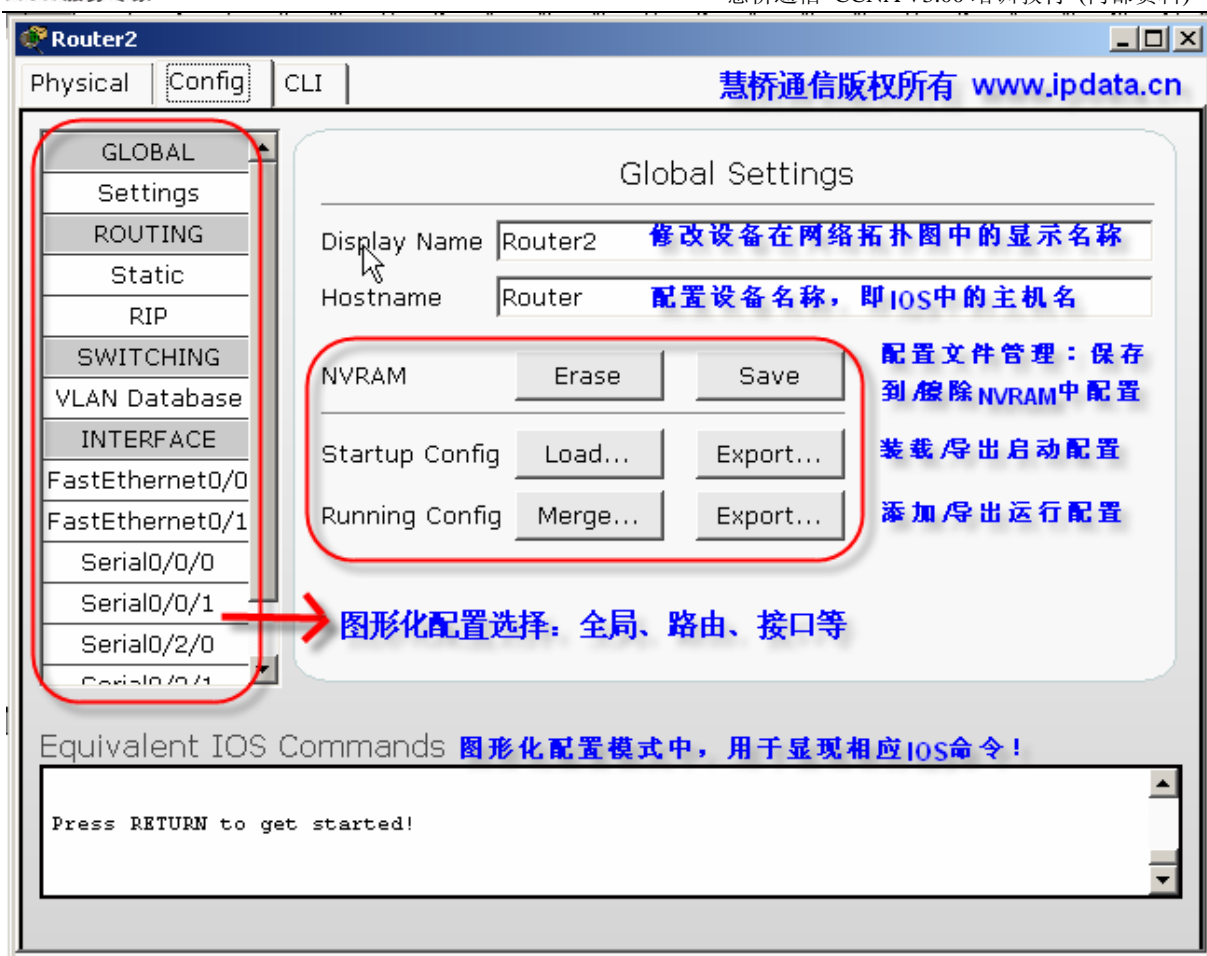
Router2

Physical Config CLI

慧桥通信版权所有 www.ipdata.cn

GLOBAL
Settings
ROUTING
Static
RIP
SWITCHING
VLAN Database
INTERFACE
FastEthernet0/0
FastEthernet0/1
Serial0/0/0
Serial0/0/1
Serial0/2/0
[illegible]

Global Settings

Display Name Router2 修改设备在网络拓扑图中的显示名称

Hostname Router 配置设备名称，即IOS中的主机名

NVRAM Erase Save

配置文件管理：保存到/删除NVRAM中配置

Startup Config Load... Export...

装载/导出启动配置

Running Config Merge... Export...

添加/导出运行配置

图形化配置选择：全局、路由、接口等

Equivalent IOS Commands 图形化配置模式中，用于显现相应IOS命令！

Press RETURN to get started!